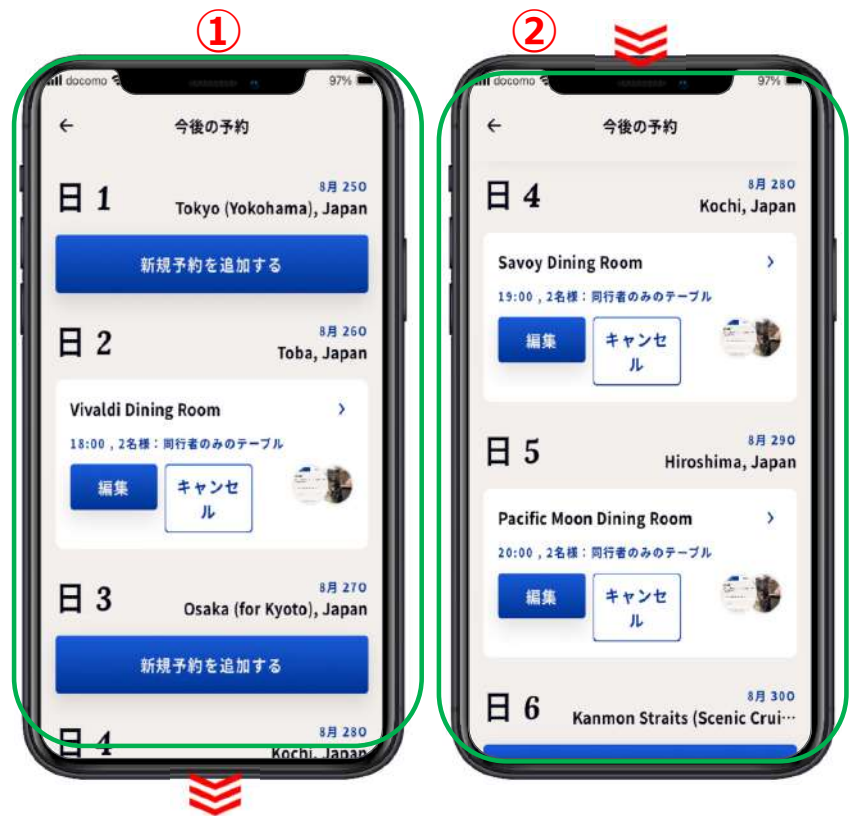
①

docomo 97%

←
今後の予約

日 1
8月 25日
Tokyo (Yokohama), Japan

新規予約を追加する

日 2
8月 26日
Toba, Japan

Vivaldi Dining Room
18:00，2名様：同行者のみのテーブル
編集
キャンセル

日 3
8月 27日
Osaka (for Kyoto), Japan

新規予約を追加する

日 4
8月 28日
Kochi, Japan

②

docomo 97%

←
今後の予約

日 4
8月 28日
Kochi, Japan

Savoy Dining Room
19:00，2名様：同行者のみのテーブル
編集
キャンセル

日 5
8月 29日
Hiroshima, Japan

Pacific Moon Dining Room
20:00，2名様：同行者のみのテーブル
編集
キャンセル

日 6
8月 30日
Kanmon Straits (Scenic Crui…